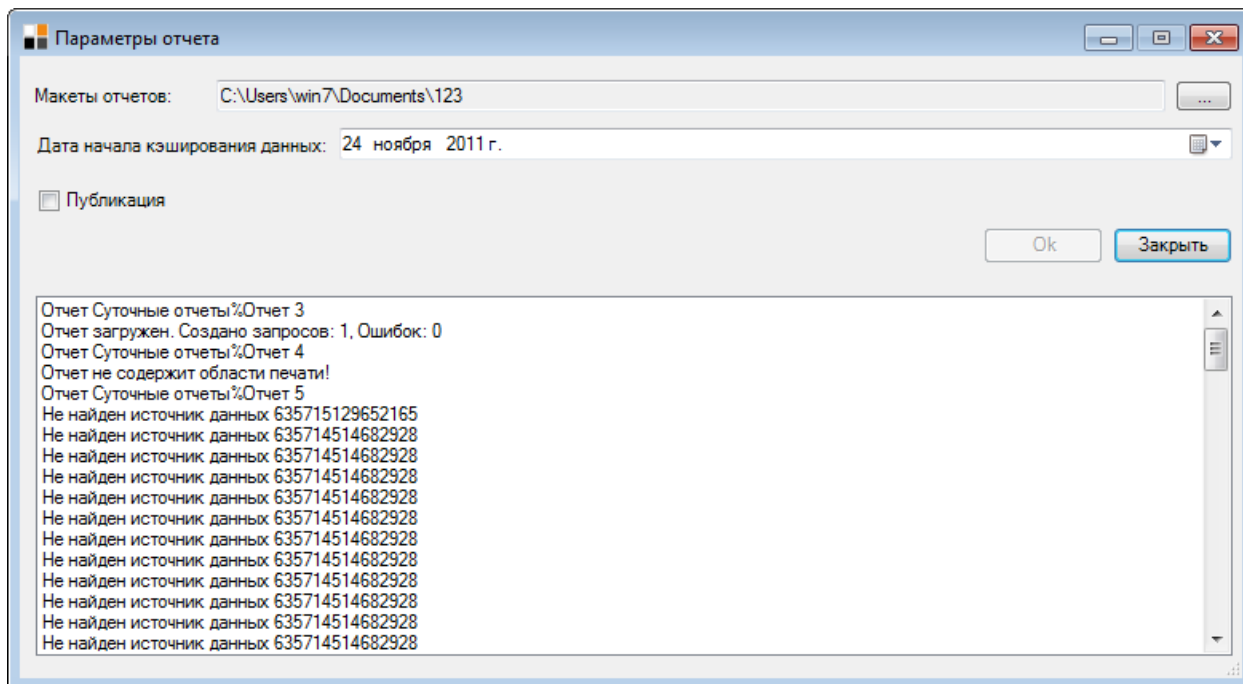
Параметры отчета

Макеты отчетов: C:\Users\win7\Documents\123 ...

Дата начала кэширования данных: 24 ноября 2011 г.

Публикация

Ok Закрыть

Отчет Суточные отчеты%Отчет 3
Отчет загружен. Создано запросов: 1, Ошибок: 0
Отчет Суточные отчеты%Отчет 4
Отчет не содержит области печати!
Отчет Суточные отчеты%Отчет 5
Не найден источник данных 635715129652165
Не найден источник данных 635714514682928
Не найден источник данных 635714514682928
Не найден источник данных 635714514682928
Не найден источник данных 635714514682928
Не найден источник данных 635714514682928
Не найден источник данных 635714514682928
Не найден источник данных 635714514682928
Не найден источник данных 635714514682928
Не найден источник данных 635714514682928
Не найден источник данных 635714514682928
Не найден источник данных 635714514682928